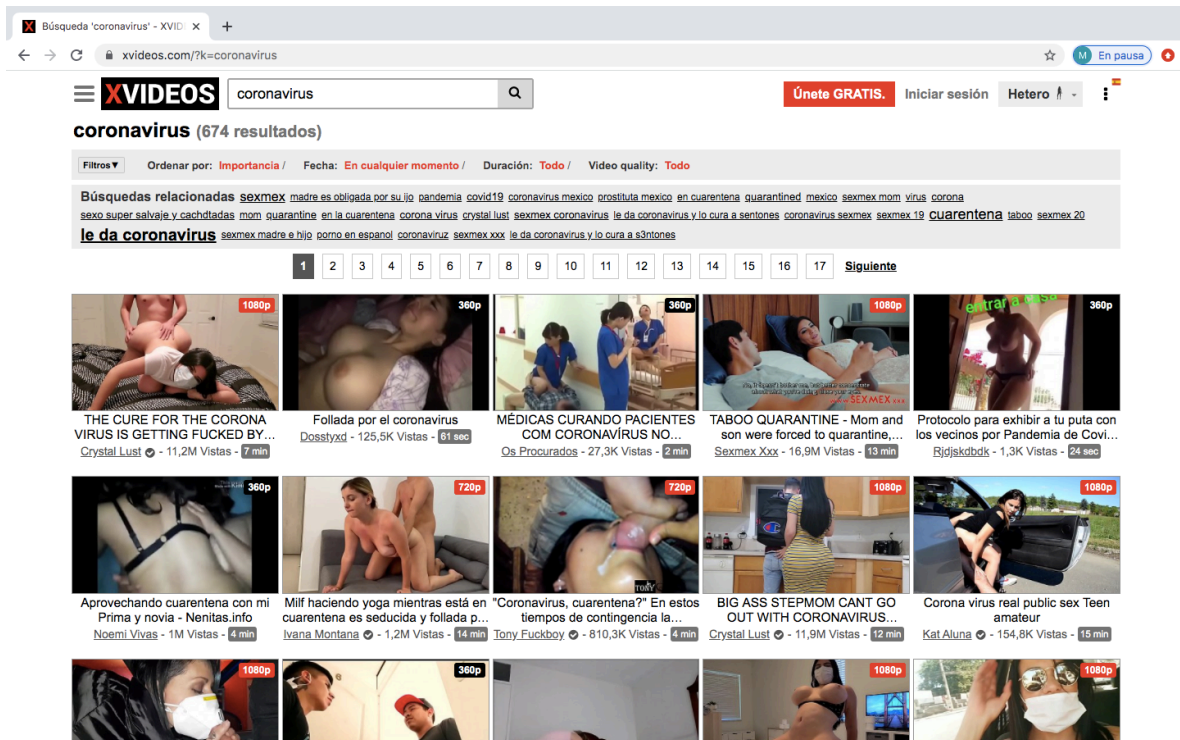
Búsqueda 'coronavirus' - XVID

xvideos.com/?k=coronavirus

M En pausa

XVIDEOS

coronavirus

Únete GRATIS. Iniciar sesión Hetero

coronavirus (674 resultados)

Filtros▼ Ordenar por: Importancia / Fecha: En cualquier momento / Duración: Todo / Video quality: Todo

Búsquedas relacionadas sexmex madre es obligada por su ijo pandemia covid19 coronavirus mexico prostituta mexico en cuarentena quarantined mexico sexmex mom virus corona sexo super salvaje y cachdtadas mom quarantine en la cuarentena corona virus crystal lust sexmex coronavirus le da coronavirus y lo cura a sentones coronavirus sexmex sexmex 19 cuarentena taboo sexmex 20 le da coronavirus sexmex madre e hijo porno en espanol coronaviruz sexmex xxx le da coronavirus y lo cura a s3ntones

1 2 3 4 5 6 7 8 9 10 11 12 13 14 15 16 17 Siguiente

1080p
THE CURE FOR THE CORONA VIRUS IS GETTING FUCKED BY...
Crystal Lust - 11,2M Vistas - 7 min

360p
Follada por el coronavirus
Dosstyxd - 125,5K Vistas - 61 sec

360p
MÉDICAS CURANDO PACIENTES COM CORONAVÍRUS NO...
Os Procurados - 27,3K Vistas - 2 min

1080p
SEXMEX
TABOO QUARANTINE - Mom and son were forced to quarantine,...
Sexmex Xxx - 16,9M Vistas - 13 min

entrar a casa
360p
Protocolo para exhibir a tu puta con los vecinos por Pandemia de Covi...
Rjdjskdbdk - 1,3K Vistas - 24 sec

360p
Aprovechando cuarentena con mi Prima y novia - Nenitas.info
Noemi Vivas - 1M Vistas - 4 min

720p
SEXMEX
Milf haciendo yoga mientras está en cuarentena es seducida y follada p...
Ivana Montana - 1,2M Vistas - 14 min

720p
"Coronavirus, cuarentena?" En estos tiempos de contingencia la...
Tony Fuckboy - 810,3K Vistas - 4 min

1080p
BIG ASS STEPMOM CANT GO OUT WITH CORONAVIRUS...
Crystal Lust - 11,9M Vistas - 12 min

1080p
Corona virus real public sex Teen amateur
Kat Aluna - 154,8K Vistas - 15 min

1080p
360p
1080p
1080p